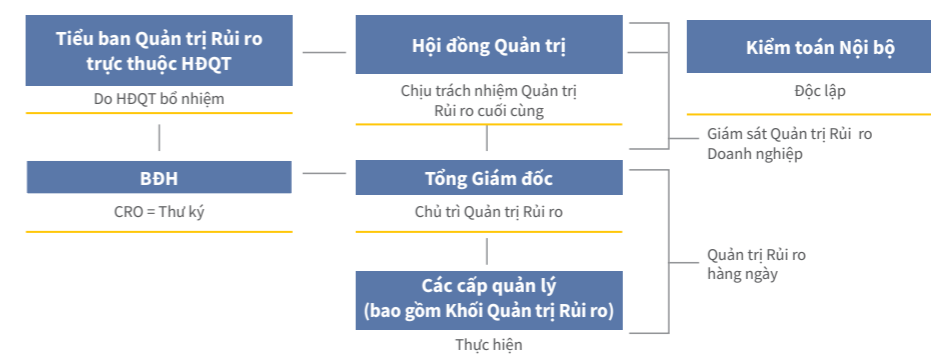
Tiểu ban Quản trị Rủi ro trực thuộc HĐQT

Do HĐQT bổ nhiệm

Hội đồng Quản trị

Chịu trách nhiệm Quản trị Rủi ro cuối cùng

Kiểm toán Nội bộ

Độc lập

Giám sát Quản trị Rủi ro Doanh nghiệp

BĐH

CRO = Thư ký

Tổng Giám đốc

Chủ trì Quản trị Rủi ro

Quản trị Rủi ro hàng ngày

Các cấp quản lý (bao gồm Khối Quản trị Rủi ro)

Thực hiện